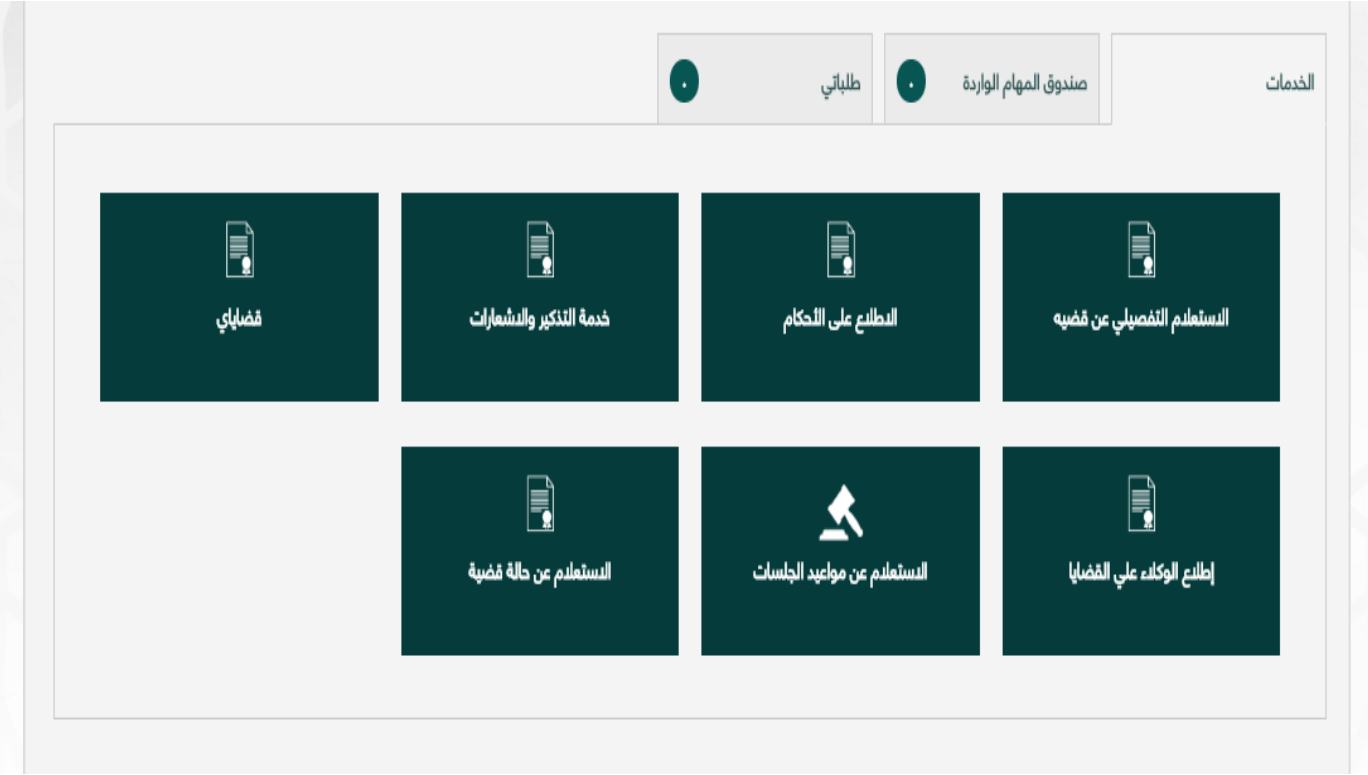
الخدمات

صندوق المهام الواردة ٠

طلباتي ٠

الاستعلام التفصيلي عن قضيه

الاطلاع على الأحكام

خدمة التذكير والاشعارات

قضاياي

إطلاع الوكلاء علي القضايا

الاستعلام عن مواعيد الجلسات

الاستعلام عن حالة قضية